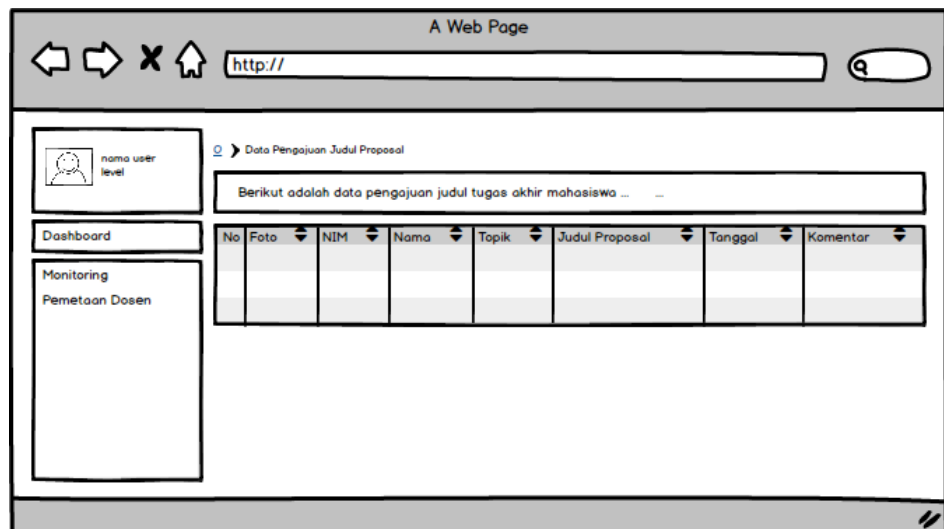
A Web Page

http://

nama user
level

Dashboard

Monitoring
Pemetaan Dosen

O › Data Pengajuan Judul Proposal

Berikut adalah data pengajuan judul tugas akhir mahasiswa ... ...

| No | Foto | NIM | Nama | Topik | Judul Proposal | Tanggal | Komentar |
|---|---|---|---|---|---|---|---|
| | | | | | | | |
| | | | | | | | |
| | | | | | | | |